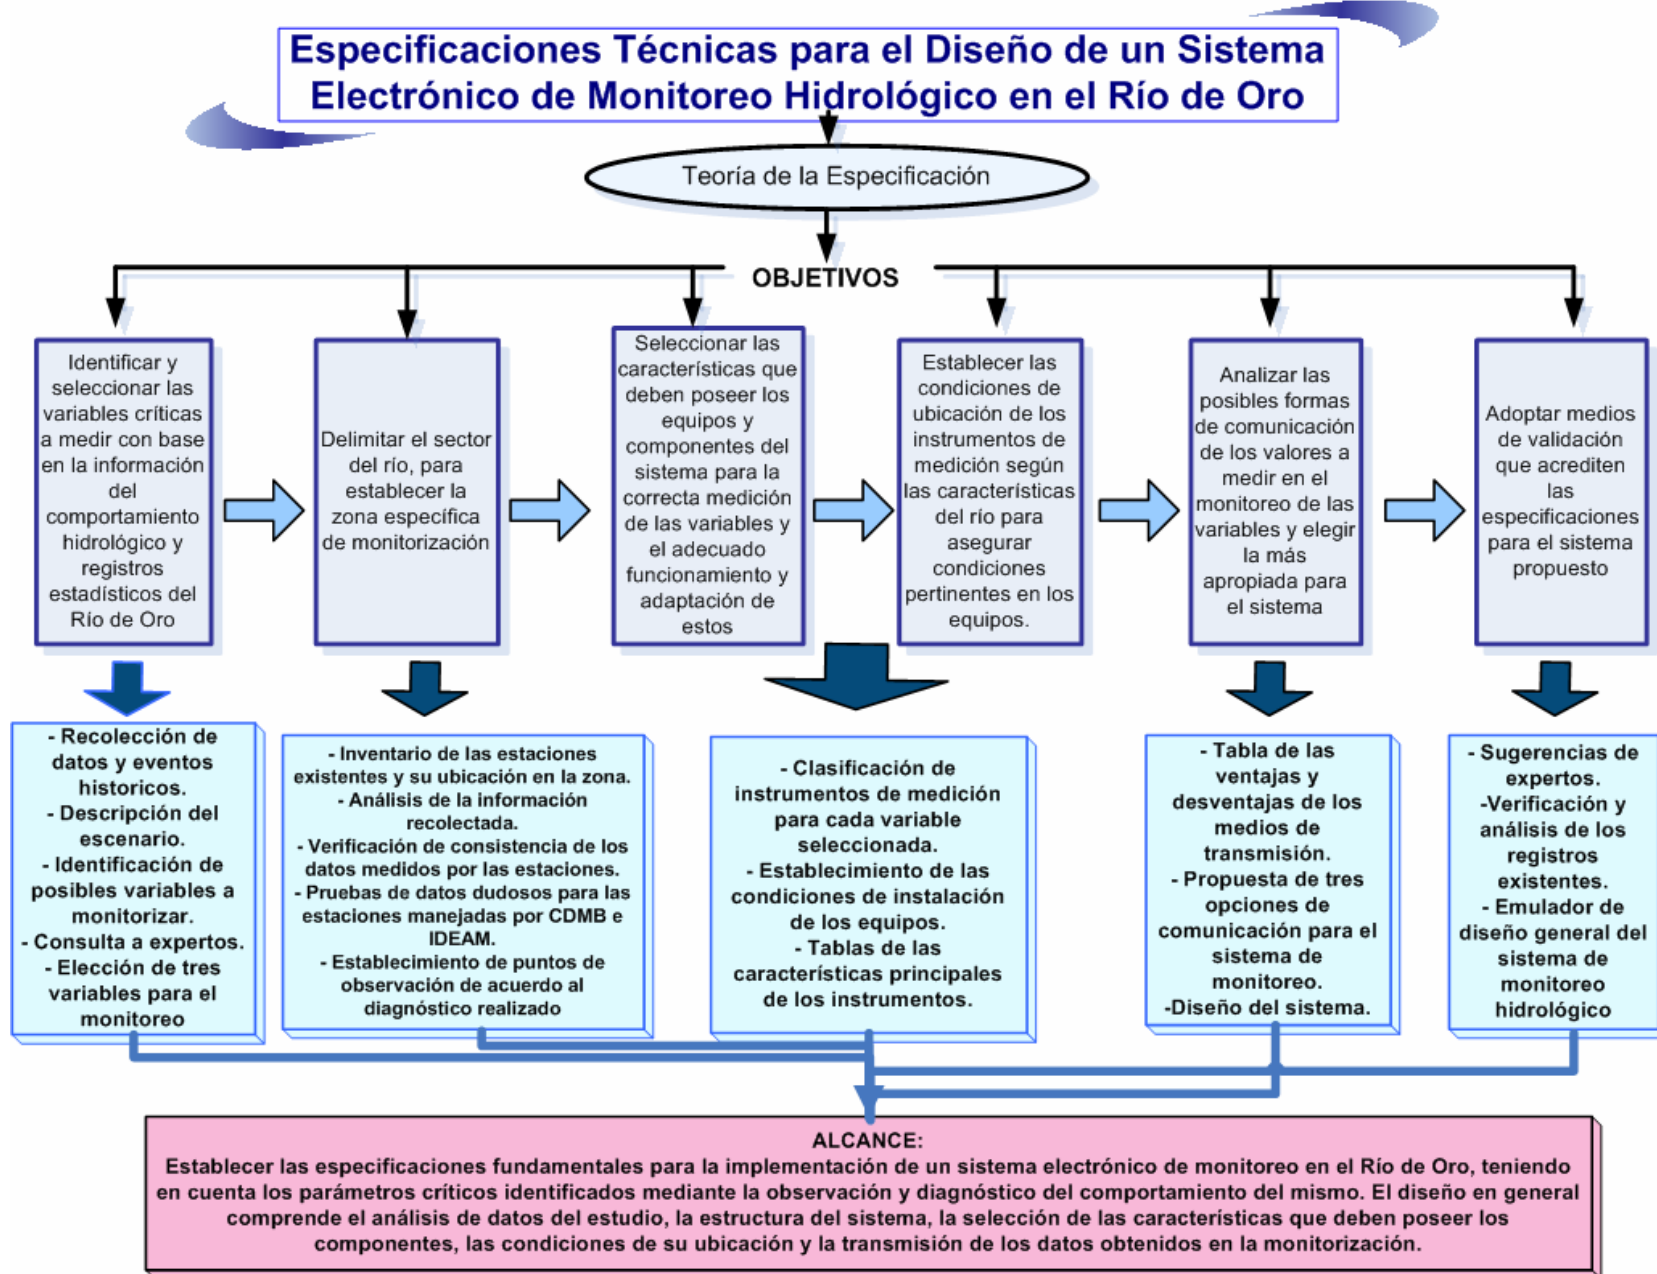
Especificaciones Técnicas para el Diseño de un Sistema Electrónico de Monitoreo Hidrológico en el Río de Oro

Teoría de la Especificación

OBJETIVOS

Identificar y seleccionar las variables críticas a medir con base en la información del comportamiento hidrológico y registros estadísticos del Río de Oro

Delimitar el sector del río, para establecer la zona específica de monitorización

Seleccionar las características que deben poseer los equipos y componentes del sistema para la correcta medición de las variables y el adecuado funcionamiento y adaptación de estos

Establecer las condiciones de ubicación de los instrumentos de medición según las características del río para asegurar condiciones pertinentes en los equipos.

Analizar las posibles formas de comunicación de los valores a medir en el monitoreo de las variables y elegir la más apropiada para el sistema

Adoptar medios de validación que acrediten las especificaciones para el sistema propuesto

- Recolección de datos y eventos historicos.
- Descripción del escenario.
- Identificación de posibles variables a monitorizar.
- Consulta a expertos.
- Elección de tres variables para el monitoreo

- Inventario de las estaciones existentes y su ubicación en la zona.
- Análisis de la información recolectada.
- Verificación de consistencia de los datos medidos por las estaciones.
- Pruebas de datos dudosos para las estaciones manejadas por CDMB e IDEAM.
- Establecimiento de puntos de observación de acuerdo al diagnóstico realizado

- Clasificación de instrumentos de medición para cada variable seleccionada.
- Establecimiento de las condiciones de instalación de los equipos.
- Tablas de las características principales de los instrumentos.

- Tabla de las ventajas y desventajas de los medios de transmisión.
- Propuesta de tres opciones de comunicación para el sistema de monitoreo.
-Diseño del sistema.

- Sugerencias de expertos.
-Verificación y análisis de los registros existentes.
- Emulador de diseño general del sistema de monitoreo hidrológico

ALCANCE:
Establecer las especificaciones fundamentales para la implementación de un sistema electrónico de monitoreo en el Río de Oro, teniendo en cuenta los parámetros críticos identificados mediante la observación y diagnóstico del comportamiento del mismo. El diseño en general comprende el análisis de datos del estudio, la estructura del sistema, la selección de las características que deben poseer los componentes, las condiciones de su ubicación y la transmisión de los datos obtenidos en la monitorización.